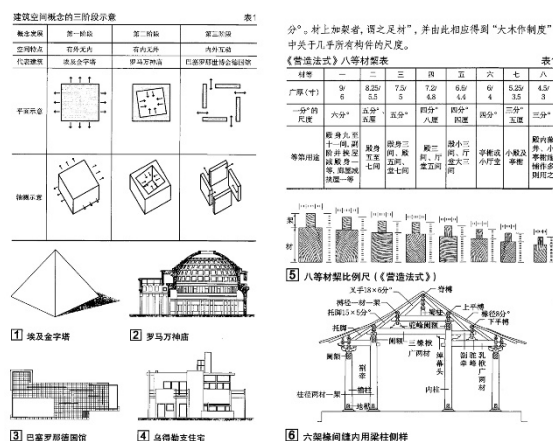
建筑空间概念的三阶段示意 表1

| 概念发展 | 第一阶段 | 第二阶段 | 第三阶段 |
|---|---|---|---|
| 空间特点 | 有外无内 | 有内无外 | 内外互动 |
| 代表建筑 | 埃及金字塔 | 罗马万神庙 | 巴塞罗那德国馆等 |
| 平面示意 | | | |
| 轴测示意 | | | |

1 埃及金字塔

2 罗马万神庙

3 巴塞罗那德国馆

4 乌得勒支住宅

分"。村上加契者，谓之足材"，并由此相应得到"大木作制度"中关于几乎所有构件的尺度。

《营造法式》八等材梨表 表

| 材等 | 一 | 二 | 三 | 四 | 五 | 六 | 七 | 八 |
|---|---|---|---|---|---|---|---|---|
| 广厚(寸) | $\frac{9}{6}$ | $\frac{8.25}{5.5}$ | $\frac{7.5}{5}$ | $\frac{7.2}{4.8}$ | $\frac{6.6}{4.4}$ | $\frac{6}{4}$ | $\frac{5.25}{3.5}$ | $\frac{4.5}{3}$ |
| "分"的尺度 | 六分° | 五分°五厘 | 五分° | 四分°八厘 | 四分°四厘 | 四分° | 三分°五厘 | 三分° |
| 等第用途 | 殿身九至十一间，副阶并殿挟屋减殿身一等，廊屋减挟屋一等 | 殿身五至七间 | 殿身三间，殿五间，堂七间 | 殿三间，厅、堂五间 | 殿小三间，厅、堂大三间 | 亭榭或小厅堂 | 小殿及亭榭 | 殿内藻井，小亭榭施铺作多则用之 |

梨
材

5 八等材梨比例尺（《营造法式》）

叉手18×6分°
捧材一材一梨
托脚15×5分°
托脚
蜀柱
平梁
脊槫
上平槫
槫径8分°
下平槫
驼峰
乳栿
平梁
四椽栿
三椽栿
劄牵
劄牵
顺脊串
内柱
柱头枋
驼峰
檐柱
柱径两材一梨
地栿

6 六架椽间缝内用梁柱侧样